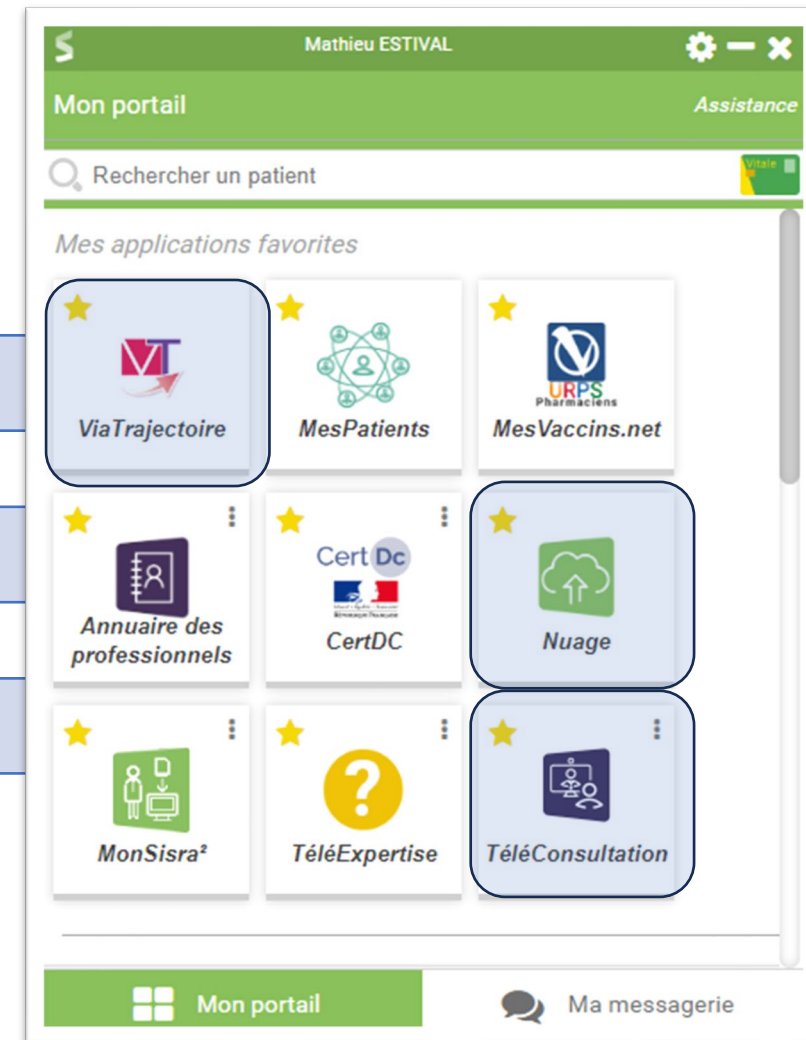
Mathieu ESTIVAL

Mon portail

Assistance

Rechercher un patient

Vitale

Mes applications favorites

VT

ViaTrajectoire

MesPatients

URPS Pharmaciens

MesVaccins.net

Annuaire des professionnels

Cert Dc

CertDC

Nuage

MonSisra²

TéléExpertise

TéléConsultation

Mon portail

Ma messagerie